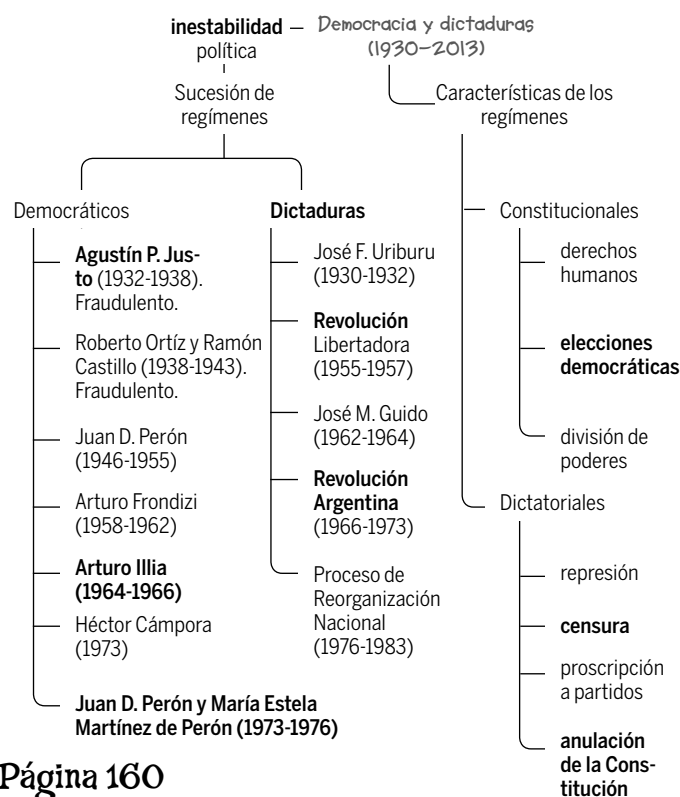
inestabilidad política — Democracia y dictaduras (1930–2013)

Sucesión de regímenes

Características de los regímenes

Democráticos

Agustín P. Justo (1932-1938). Fraudulento.

Roberto Ortíz y Ramón Castillo (1938-1943). Fraudulento.

Juan D. Perón (1946-1955)

Arturo Frondizi (1958-1962)

Arturo Illia (1964-1966)

Héctor Cámpora (1973)

Juan D. Perón y María Estela Martínez de Perón (1973-1976)

Dictaduras

José F. Uriburu (1930-1932)

Revolución Libertadora (1955-1957)

José M. Guido (1962-1964)

Revolución Argentina (1966-1973)

Proceso de Reorganización Nacional (1976-1983)

Constitucionales

derechos humanos

elecciones democráticas

división de poderes

Dictatoriales

represión

censura

proscripción a partidos

anulación de la Constitución

Página 160